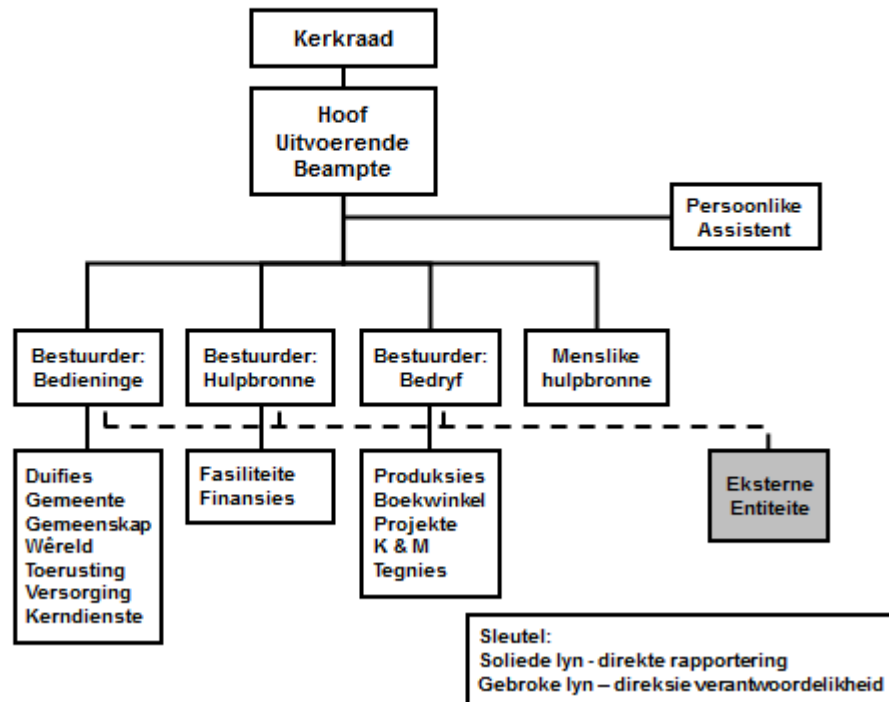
Kerkraad

Hoof Uitvoerende Beampte

Persoonlike Assistent

Bestuurder: Bedieninge

Bestuurder: Hulpbronne

Bestuurder: Bedryf

Menslike hulpbronne

Duifies
Gemeente
Gemeenskap
Wêreld
Toerusting
Versorging
Kerndienste

Fasiliteite
Finansies

Produksies
Boekwinkel
Projekte
K & M
Tegnies

Eksterne Entiteite

Sleutel:
Soliede lyn - direkte rapportering
Gebroke lyn – direksie verantwoordelikheid